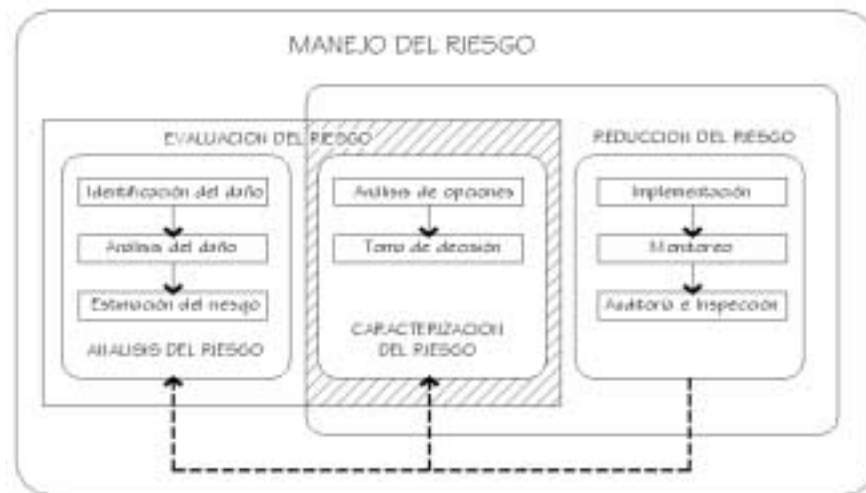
MANEJO DEL RIESGO

EVALUACION DEL RIESGO

Identificación del daño

Analisis del daño

Estimación del riesgo

ANALISIS DEL RIESGO

Analisis de opciones

Toma de decisión

CARACTERIZACION DEL RIESGO

REDUCCION DEL RIESGO

Implementación

Monitoreo

Auditoria e Inspección